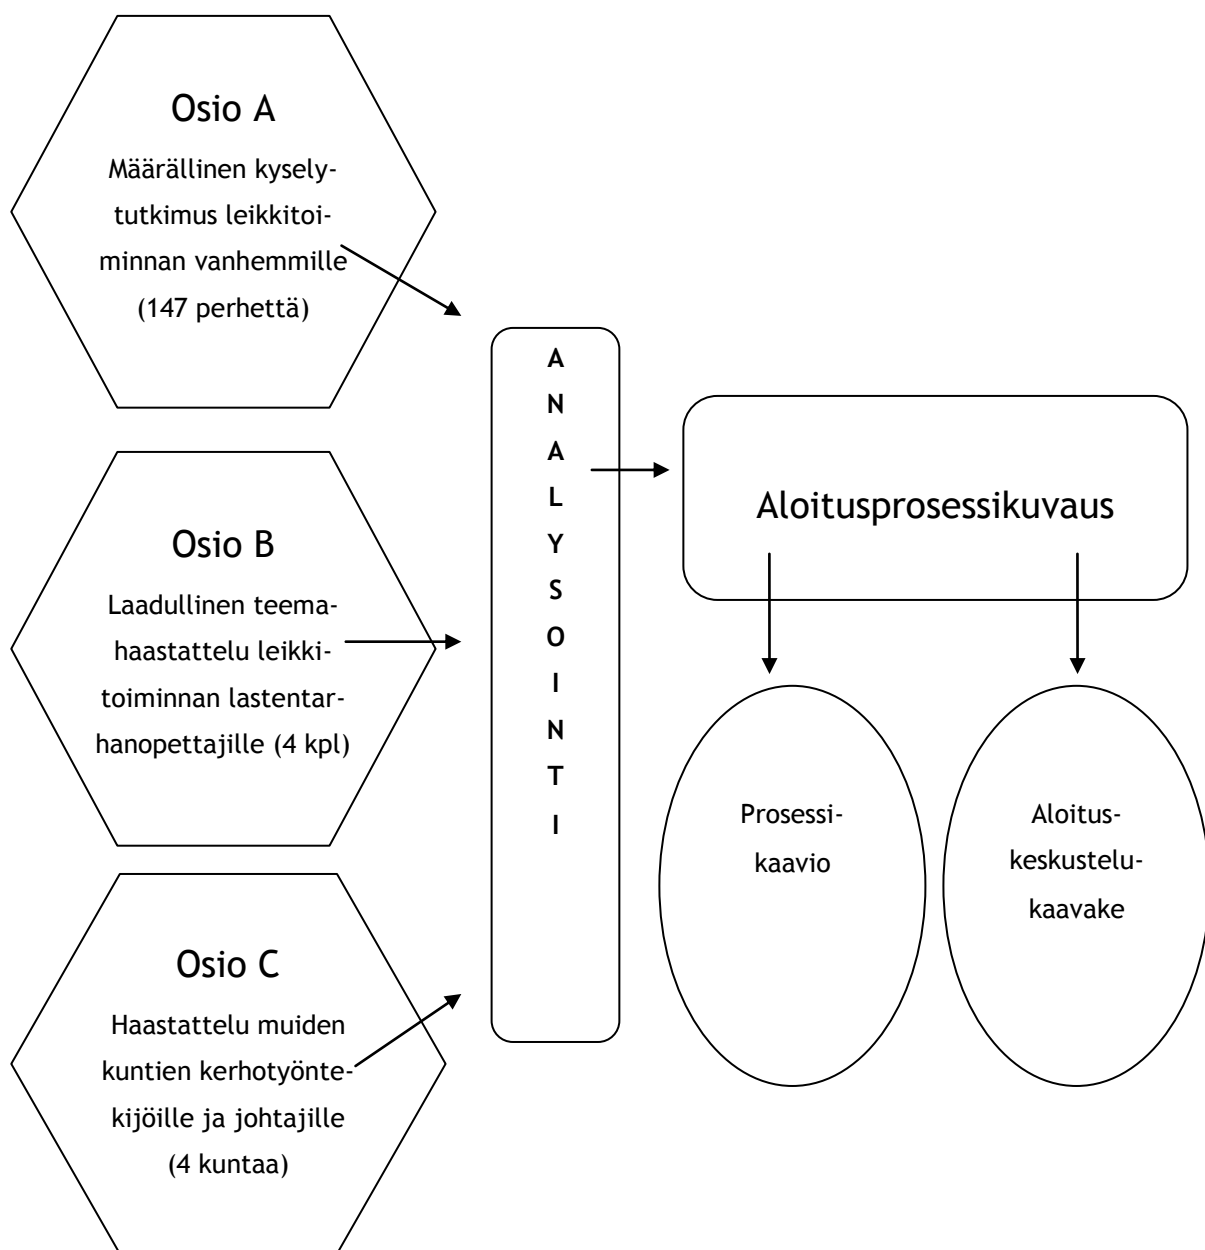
Osio A

Määrällinen kyselytutkimus leikkitoiminnan vanhemmille (147 perhettä)

Osio B

Laadullinen teemahaastattelu leikkitoiminnan lastentarhanopettajille (4 kpl)

Osio C

Haastattelu muiden kuntien kerhotyöntekijöille ja johtajille (4 kuntaa)

A N A L Y S O I N T I

Aloitusprosessikuvaus

Prosessikaavio

Aloituskeskustelukaavake